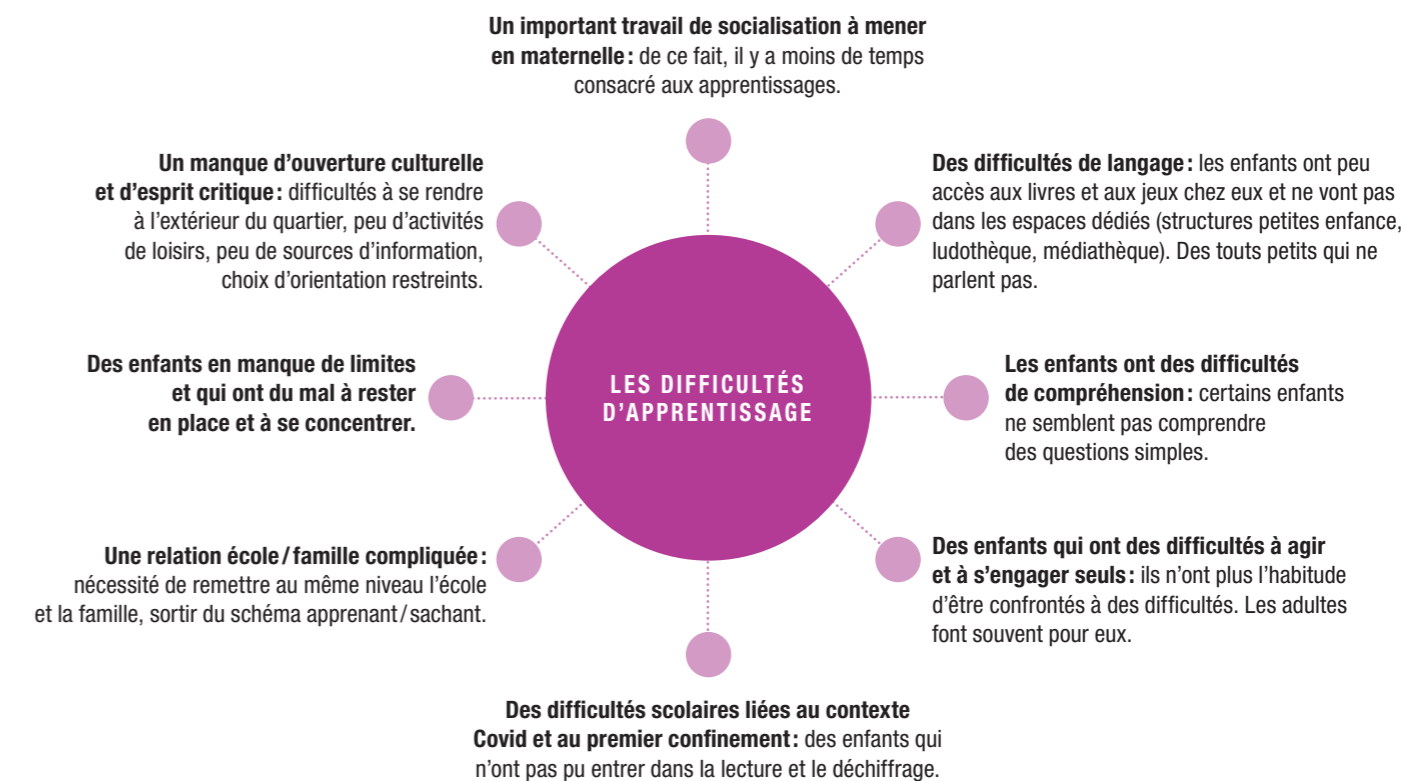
Un important travail de socialisation à mener en maternelle : de ce fait, il y a moins de temps consacré aux apprentissages.

Un manque d'ouverture culturelle et d'esprit critique : difficultés à se rendre à l'extérieur du quartier, peu d'activités de loisirs, peu de sources d'information, choix d'orientation restreints.

Des difficultés de langage : les enfants ont peu accès aux livres et aux jeux chez eux et ne vont pas dans les espaces dédiés (structures petites enfance, ludothèque, médiathèque). Des touts petits qui ne parlent pas.

Des enfants en manque de limites et qui ont du mal à rester en place et à se concentrer.

LES DIFFICULTÉS D'APPRENTISSAGE

Les enfants ont des difficultés de compréhension : certains enfants ne semblent pas comprendre des questions simples.

Une relation école / famille compliquée : nécessité de remettre au même niveau l'école et la famille, sortir du schéma apprenant / sachant.

Des enfants qui ont des difficultés à agir et à s'engager seuls : ils n'ont plus l'habitude d'être confrontés à des difficultés. Les adultes font souvent pour eux.

Des difficultés scolaires liées au contexte Covid et au premier confinement : des enfants qui n'ont pas pu entrer dans la lecture et le déchiffrage.